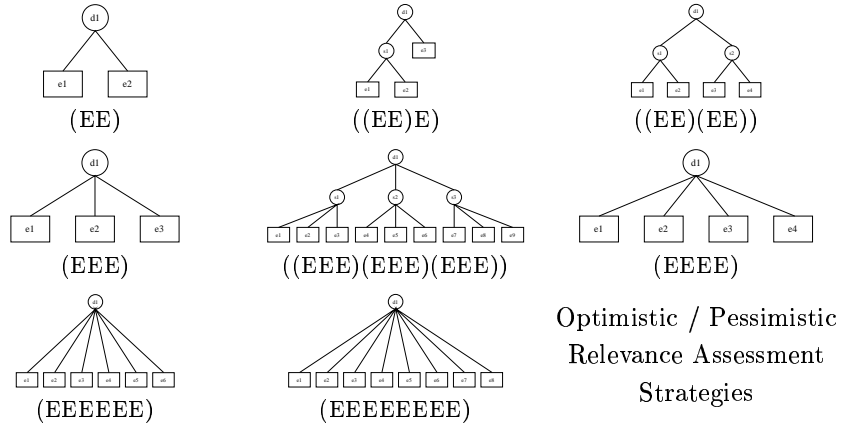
d1
e1 e2
(EE)

d1
c1 e3
e1 e2
((EE)E)

d1
c1 c2
e1 e2 e3 e4
((EE)(EE))

d1
e1 e2 e3
(EEE)

d1
c1 c2 c3
e1 e2 e3 e4 e5 e6 e7 e8 e9
((EEE)(EEE)(EEE))

d1
e1 e2 e3 e4
(EEEE)

d1
e1 e2 e3 e4 e5 e6
(EEEEEE)

d1
e1 e2 e3 e4 e5 e6 e7 e8
(EEEEEEEE)

Optimistic / Pessimistic Relevance Assessment Strategies